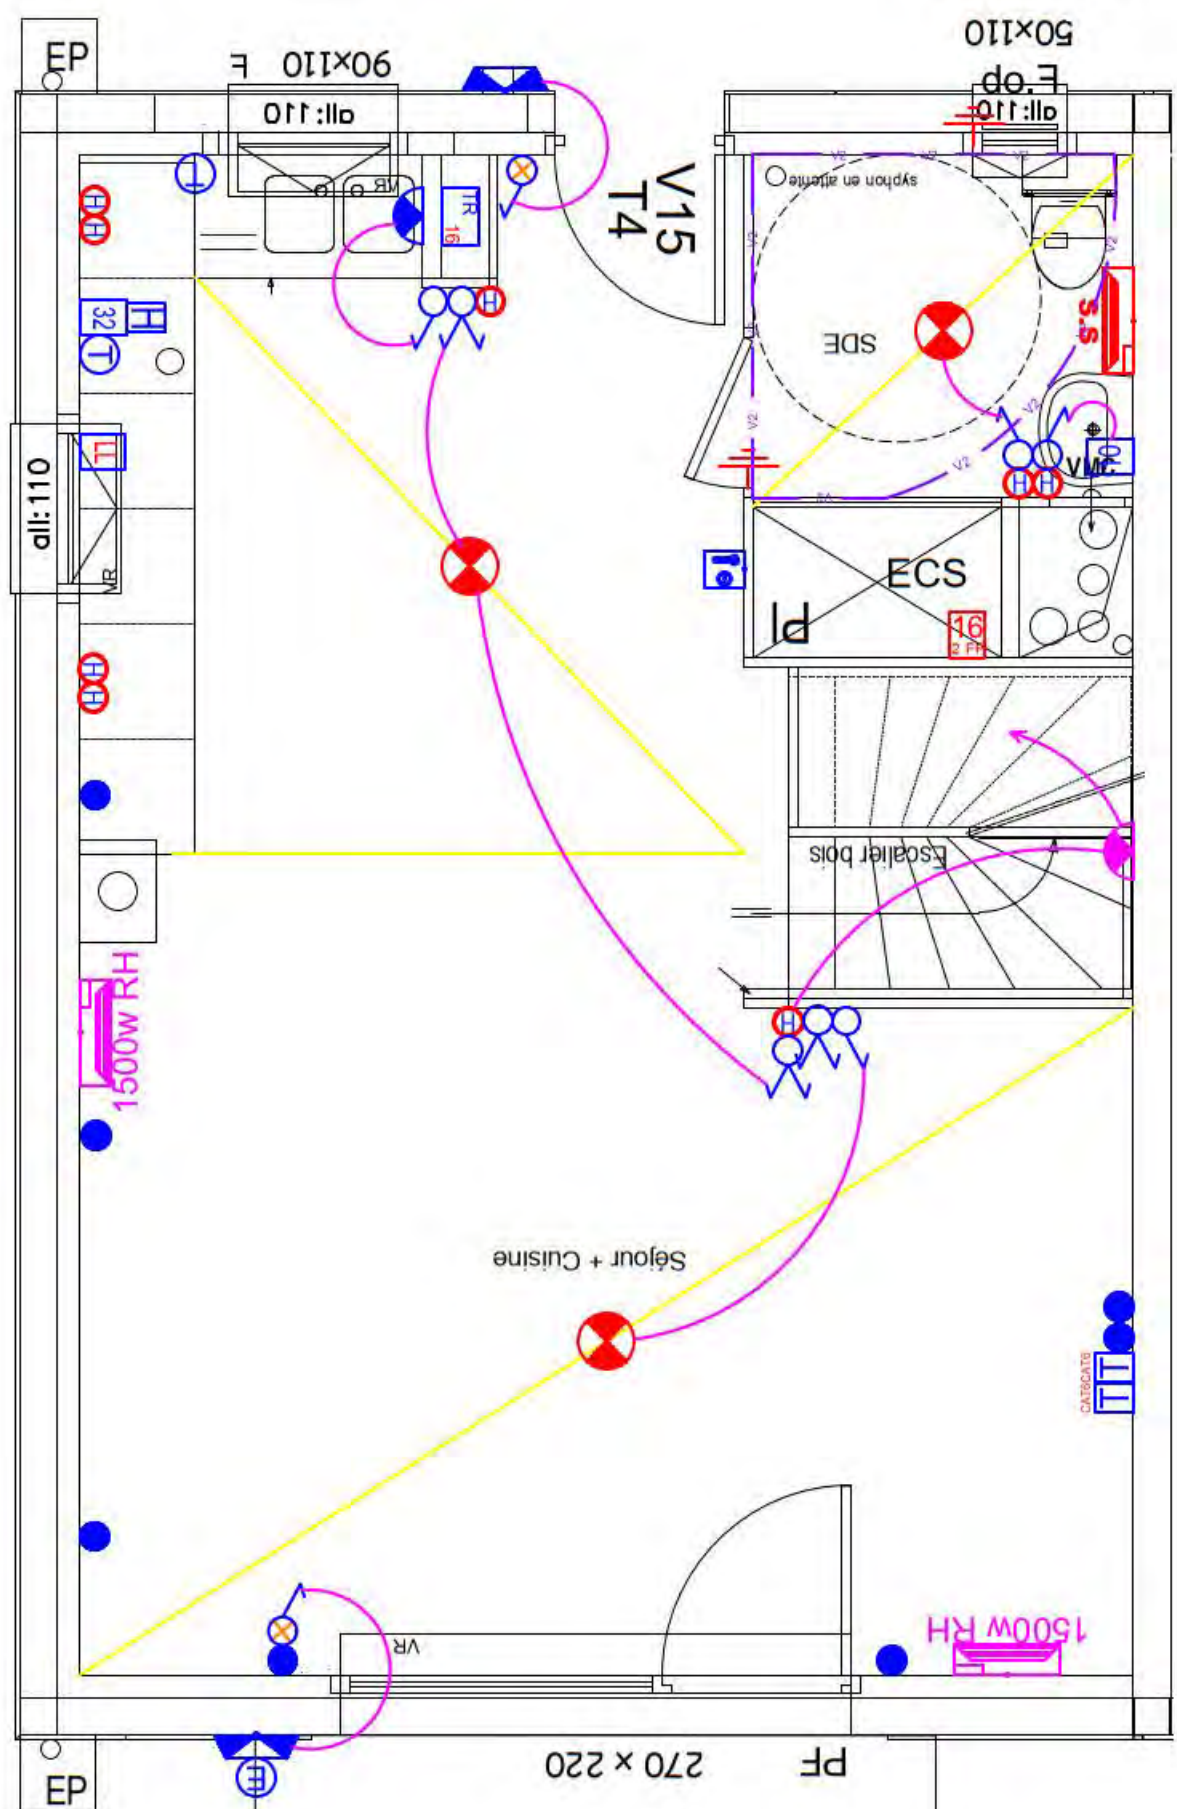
EP
90x110 F
all:110
50x110
E.op
all:110
V15
T4
syphon en attente
SDE
S.S
VMC
ECS
PI
16
2 FH
TR
16
VR
32
H
T
LL
all:110
VR
HH
HH
Escalier bois
1500w RH
Séjour + Cuisine
CAT6CAT6
TT
1500w RH
VR
EP
PF
270 x 220